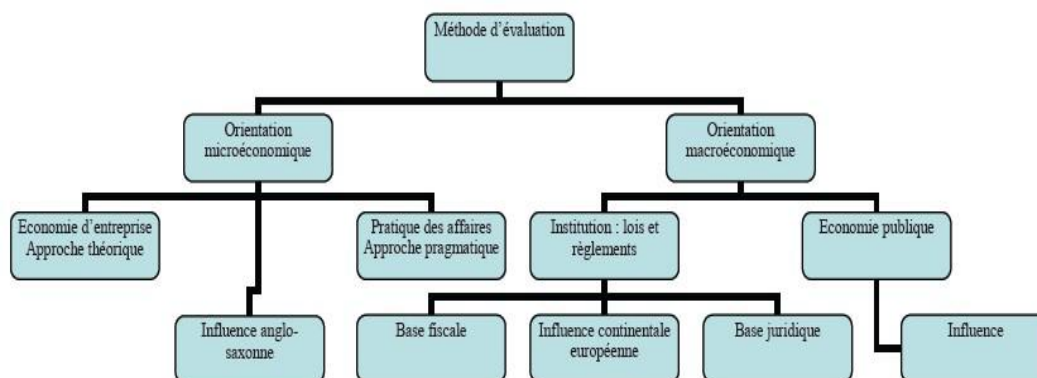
Méthode d'évaluation

Orientation microéconomique

Orientation macroéconomique

Economie d'entreprise Approche théorique

Pratique des affaires Approche pragmatique

Institution : lois et règlements

Economie publique

Influence anglo-saxonne

Base fiscale

Influence continentale européenne

Base juridique

Influence